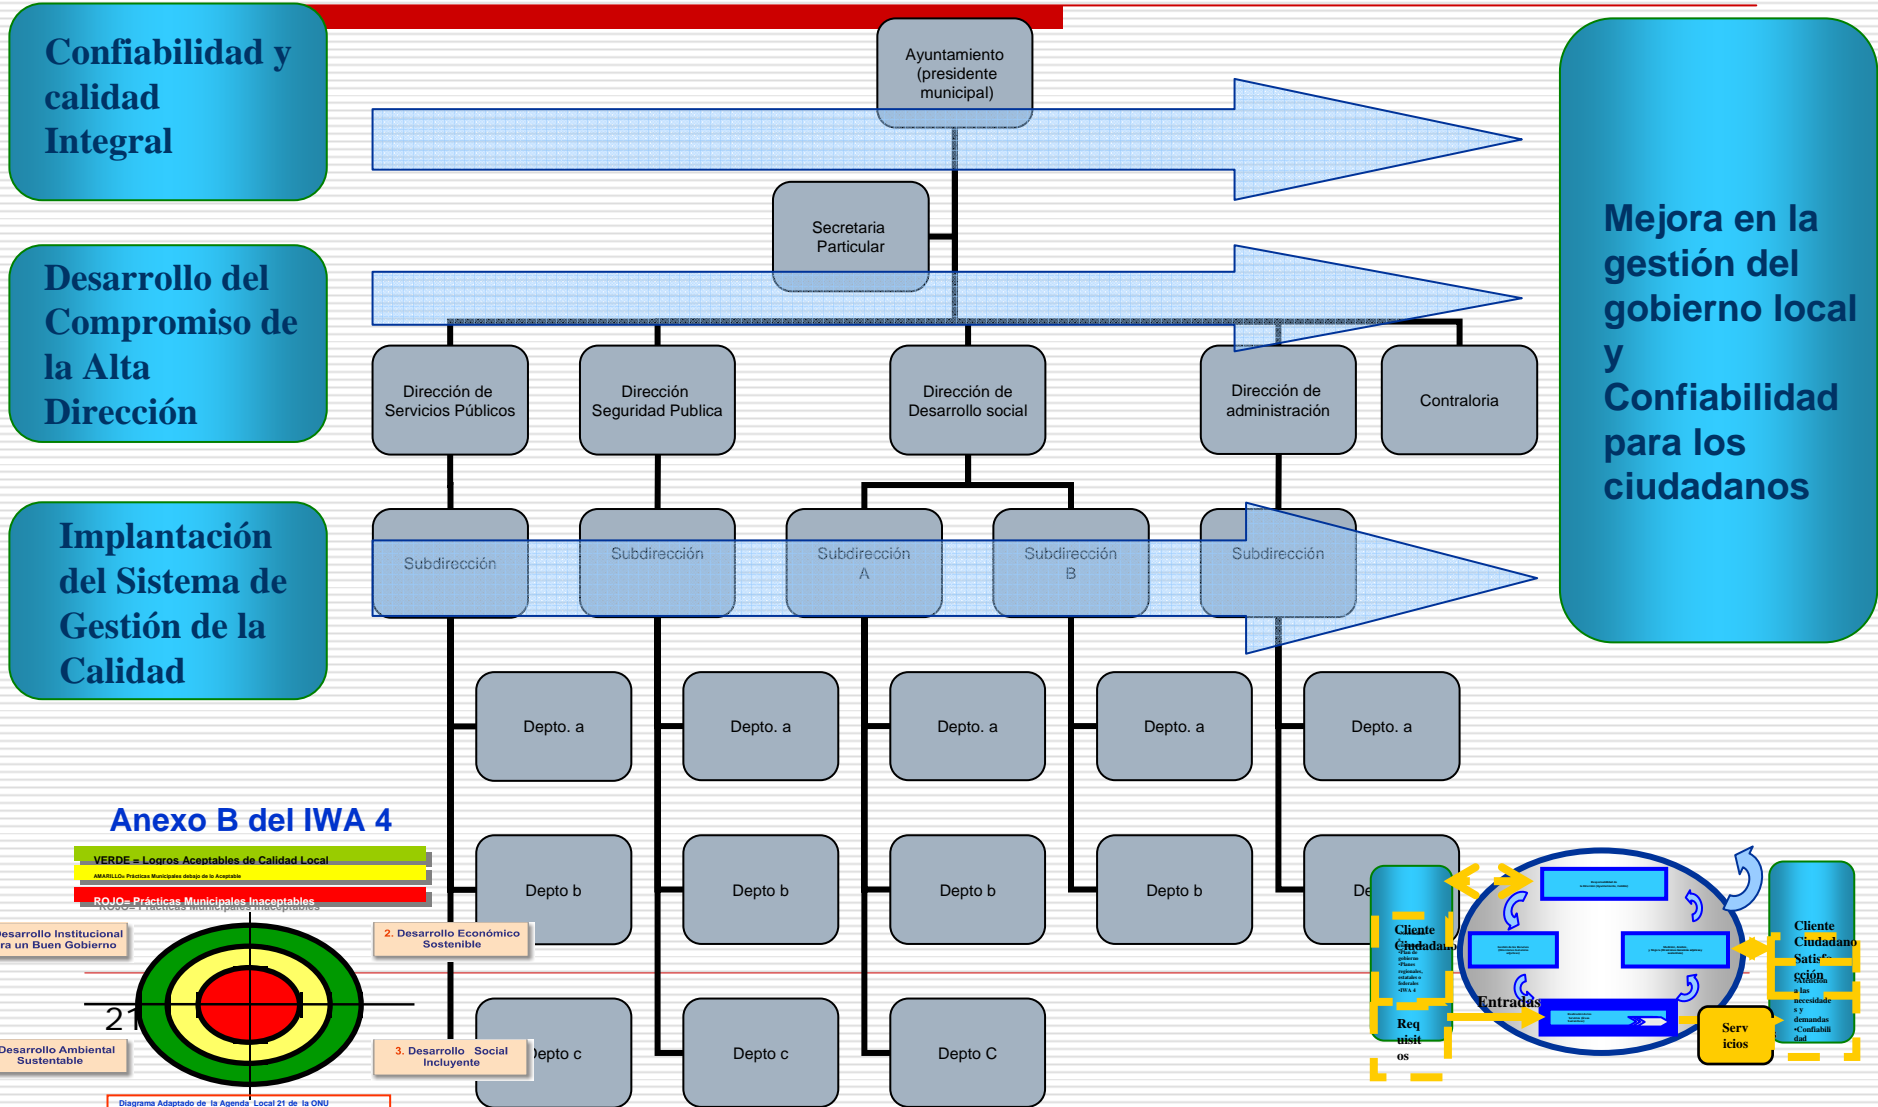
Confiabilidad y calidad Integral

Desarrollo del Compromiso de la Alta Dirección

Implantación del Sistema de Gestión de la Calidad

Ayuntamiento (presidente municipal)

Secretaria Particular

Dirección de Servicios Públicos

Dirección Seguridad Publica

Dirección de Desarrollo social

Dirección de administración

Contraloria

Subdirección

Subdirección

Subdirección A

Subdirección B

Subdirección

Depto. a

Depto. a

Depto. a

Depto. a

Depto. a

Depto b

Depto b

Depto b

Depto b

De

Depto c

Depto c

Depto C

Mejora en la gestión del gobierno local y Confiabilidad para los ciudadanos

Anexo B del IWA 4

VERDE = Logros Aceptables de Calidad Local

AMARILLO= Prácticas Municipales debajo de lo Aceptable

ROJO= Prácticas Municipales Inaceptables

esarrollo Institucional ra un Buen Gobierno

2. Desarrollo Económico Sostenible

Desarrollo Ambiental Sustentable

3. Desarrollo Social Incluyente

21

Diagrama Adaptado de la Agenda Local 21 de la ONU

Cliente Ciudadano

Req uisit os

Entradas

Serv icios

Cliente Ciudadano Satisf acción